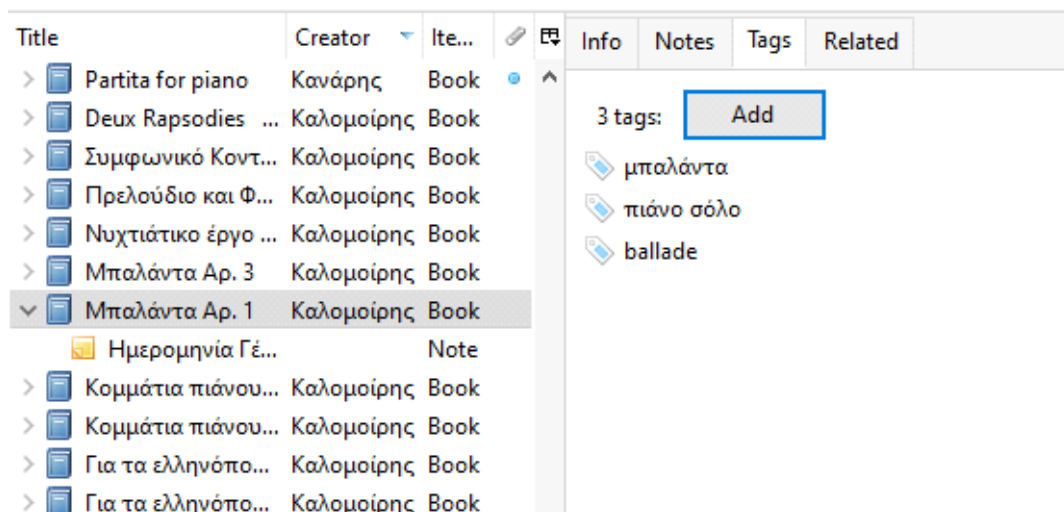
| Title | Creator | Ite... |
|---|---|---|
| Partita for piano | Κανάρης | Book |
| Deux Rapsodies ... | Καλομοίρης | Book |
| Συμφωνικό Κοντ... | Καλομοίρης | Book |
| Πρελούδιο και Φ... | Καλομοίρης | Book |
| Νυχτιάτικο έργο ... | Καλομοίρης | Book |
| Μπαλάντα Αρ. 3 | Καλομοίρης | Book |
| Μπαλάντα Αρ. 1 | Καλομοίρης | Book |
| Ημερομηνία Γέ... | | Note |
| Κομμάτια πιάνου... | Καλομοίρης | Book |
| Κομμάτια πιάνου... | Καλομοίρης | Book |
| Για τα ελληνόπο... | Καλομοίρης | Book |
| Για τα ελληνόπο... | Καλομοίρης | Book |

Info Notes Tags Related

3 tags: Add

μπαλάντα
πιάνο σόλο
ballade